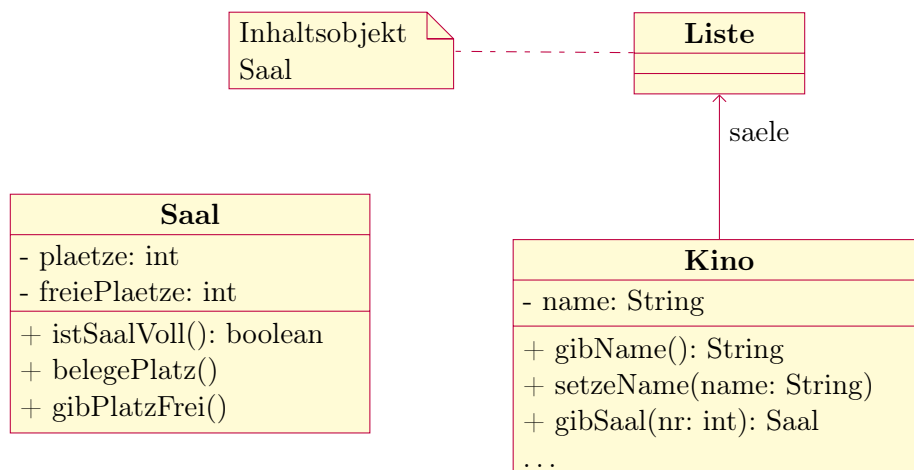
Inhaltsobjekt
Saal

Liste

saele

Saal
- plaetze: int
- freiePlaetze: int
+ istSaalVoll(): boolean
+ belegePlatz()
+ gibPlatzFrei()

Kino
- name: String
+ gibName(): String
+ setzeName(name: String)
+ gibSaal(nr: int): Saal
...